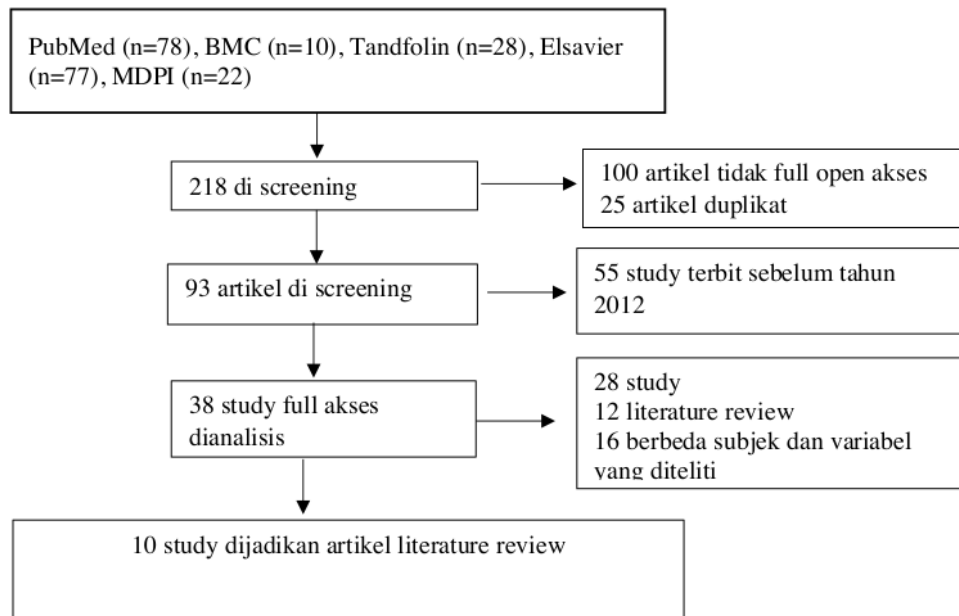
PubMed (n=78), BMC (n=10), Tandfolin (n=28), Elsavier (n=77), MDPI (n=22)

218 di screening

100 artikel tidak full open akses
25 artikel duplikat

93 artikel di screening

55 study terbit sebelum tahun 2012

38 study full akses dianalisis

28 study
12 literature review
16 berbeda subjek dan variabel yang diteliti

10 study dijadikan artikel literature review